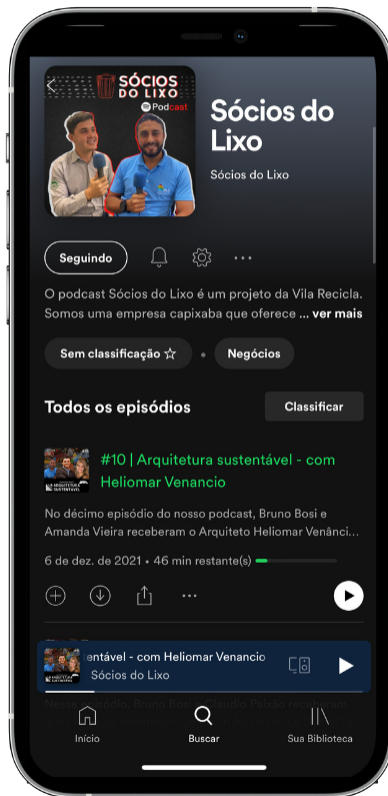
SÓCIOS DO LIXO
Podcast

Sócios do Lixo

Sócios do Lixo

Seguindo

O podcast Sócios do Lixo é um projeto da Vila Recicla. Somos uma empresa capixaba que oferece ... ver mais

Sem classificação ☆ • Negócios

Todos os episódios

Classificar

#10 | Arquitetura sustentável - com Heliomar Venancio

No décimo episódio do nosso podcast, Bruno Bosi e Amanda Vieira receberam o Arquiteto Heliomar Venânci...

6 de dez. de 2021 • 46 min restante(s)

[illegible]

ntável - com Heliomar Venancio
Sócios do Lixo

Nesse episódio, Bruno Bosi e Cláudio Paixão receberam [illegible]

Início

Buscar

Sua Biblioteca